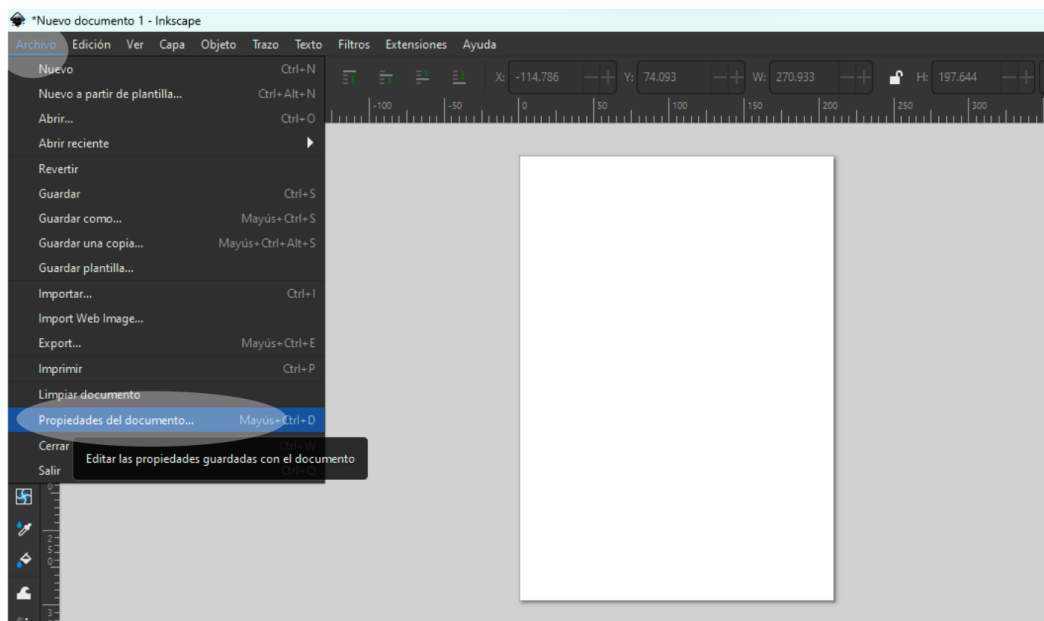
*Nuevo documento 1 - Inkscape

Archivo Edición Ver Capa Objeto Trazo Texto Filtros Extensiones Ayuda

X: -114.786 Y: 74.093 W: 270.933 H: 197.644

-100 -50 0 50 100 150 200 250 300

Nuevo Ctrl+N
Nuevo a partir de plantilla... Ctrl+Alt+N
Abrir... Ctrl+O
Abrir reciente
Revertir
Guardar Ctrl+S
Guardar como... Mayús+Ctrl+S
Guardar una copia... Mayús+Ctrl+Alt+S
Guardar plantilla...
Importar... Ctrl+I
Import Web Image...
Export... Mayús+Ctrl+E
Imprimir Ctrl+P
Limpiar documento
Propiedades del documento... Mayús+Ctrl+D
Cerrar Ctrl+W
Salir Ctrl+Q

Editar las propiedades guardadas con el documento